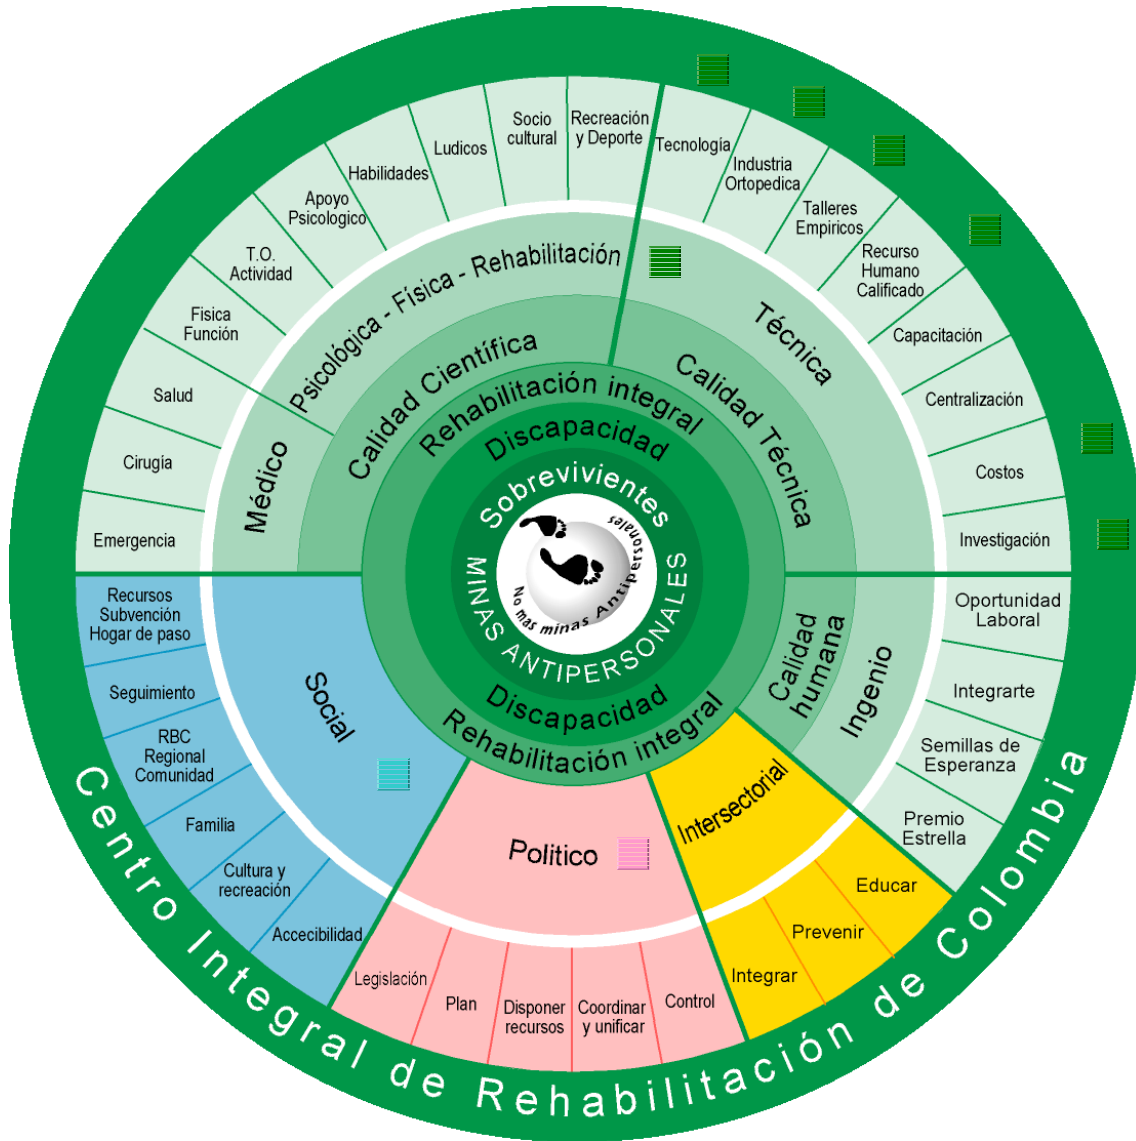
Emergencia
Cirugía
Salud
Fisica Función
T.O. Actividad
Apoyo Psicologico
Habilidades
Ludicos
Socio cultural
Recreación y Deporte
Tecnología
Industria Ortopedica
Talleres Empiricos
Recurso Humano Calificado
Capacitación
Centralización
Costos
Investigación

Médico
Psicológica - Física - Rehabilitación
Técnica
Calidad Científica
Calidad Técnica
Rehabilitación integral
Discapacidad
Sobrevivientes
No mas minas Antipersonales
MINAS ANTIPERSONALES
Discapacidad
Rehabilitación integral
Calidad humana
Ingenio

Recursos Subvención Hogar de paso
Seguimiento
RBC Regional Comunidad
Familia
Cultura y recreación
Accecibilidad
Social

Oportunidad Laboral
Integrarte
Semillas de Esperanza
Premio Estrella

Politico
Legislación
Plan
Disponer recursos
Coordinar y unificar
Control

Intersectorial
Educar
Prevenir
Integrar

Centro Integral de Rehabilitación de Colombia